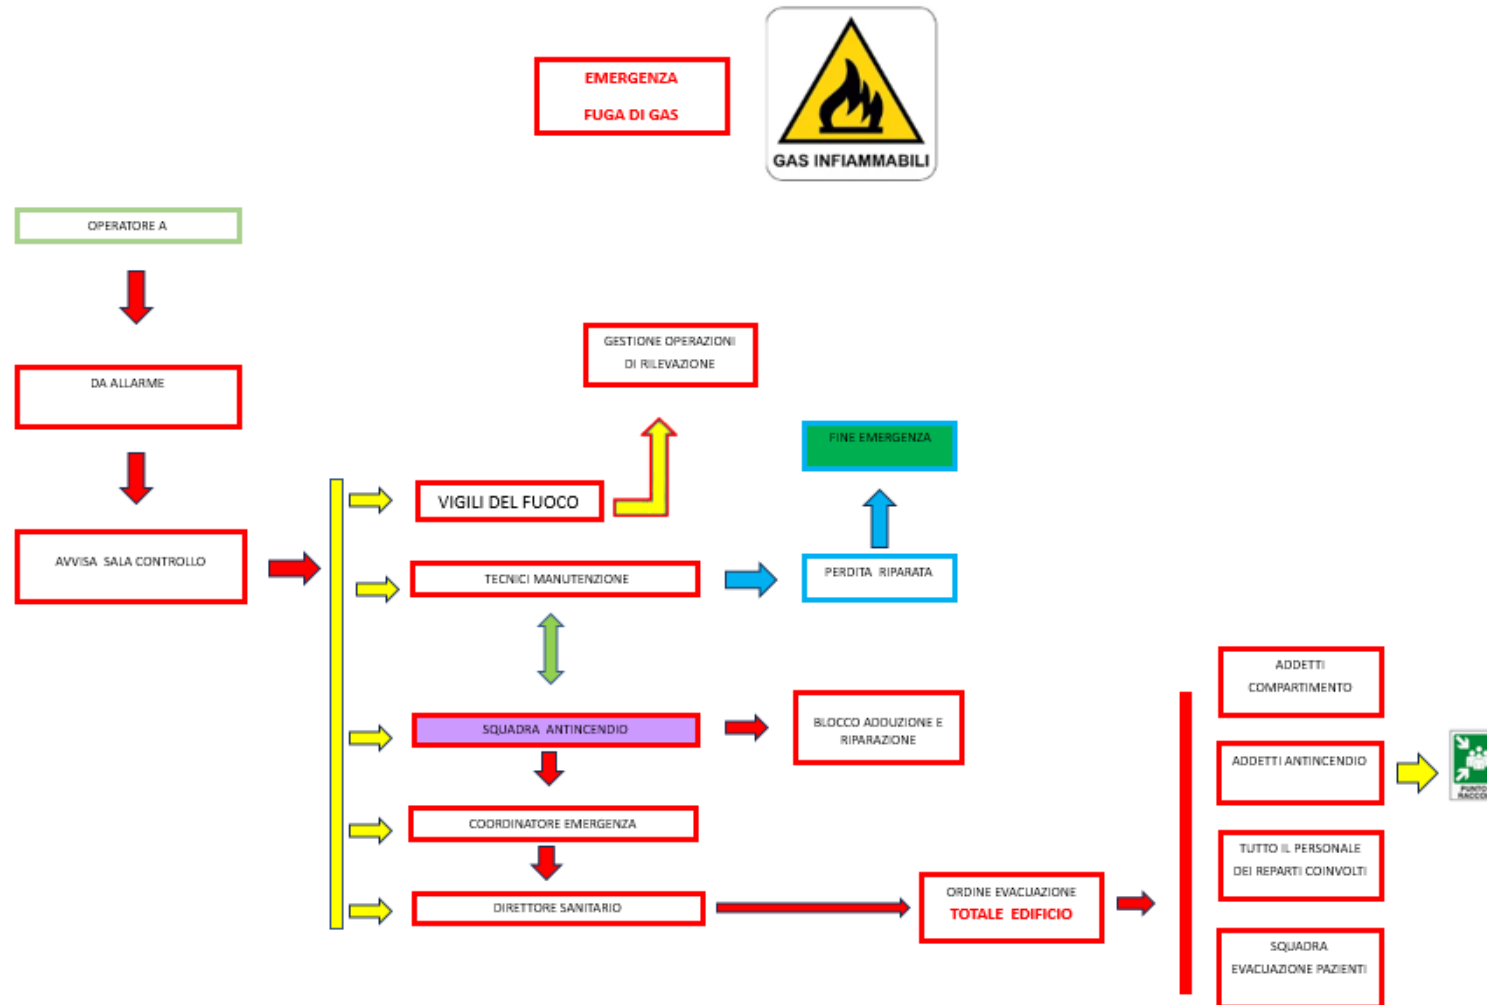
EMERGENZA

FUGA DI GAS

GAS INFIAMMABILI

OPERATORE A

DA ALLARME

AVVISA SALA CONTROLLO

GESTIONE OPERAZIONI DI RILEVAZIONE

VIGILI DEL FUOCO

FINE EMERGENZA

TECNICI MANUTENZIONE

PERDITA RIPARATA

SQUADRA ANTINCENDIO

BLOCCO ADDUZIONE E RIPARAZIONE

COORDINATORE EMERGENZA

DIRETTORE SANITARIO

ORDINE EVACUAZIONE
TOTALE EDIFICIO

ADDETTI COMPARTIMENTO

ADDETTI ANTINCENDIO

TUTTO IL PERSONALE DEI REPARTI COINVOLTI

SQUADRA EVACUAZIONE PAZIENTI

PUNTO RACCO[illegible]